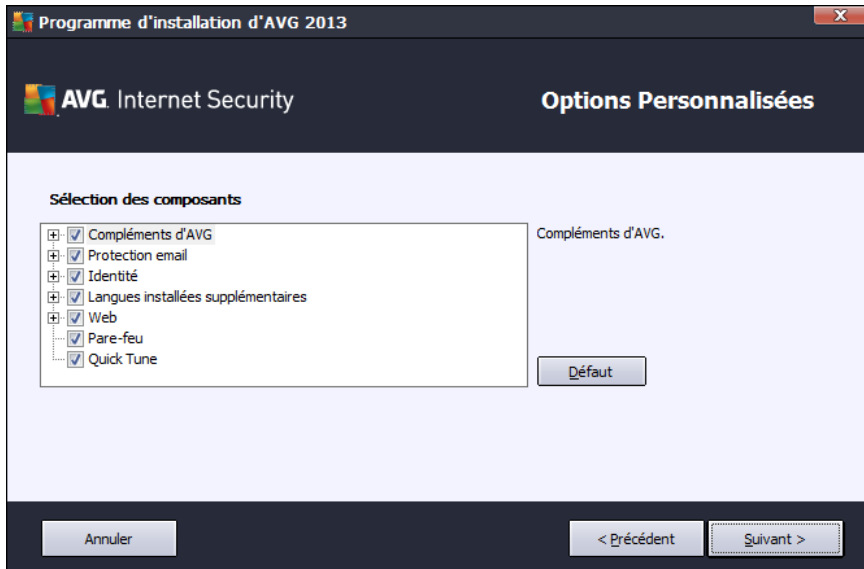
Programme d'installation d'AVG 2013

AVG. Internet Security

Options Personnalisées

Sélection des composants

Compléments d'AVG
Protection email
Identité
Langues installées supplémentaires
Web
Pare-feu
Quick Tune

Compléments d'AVG.

Défaut

Annuler

< Précédent

Suivant >